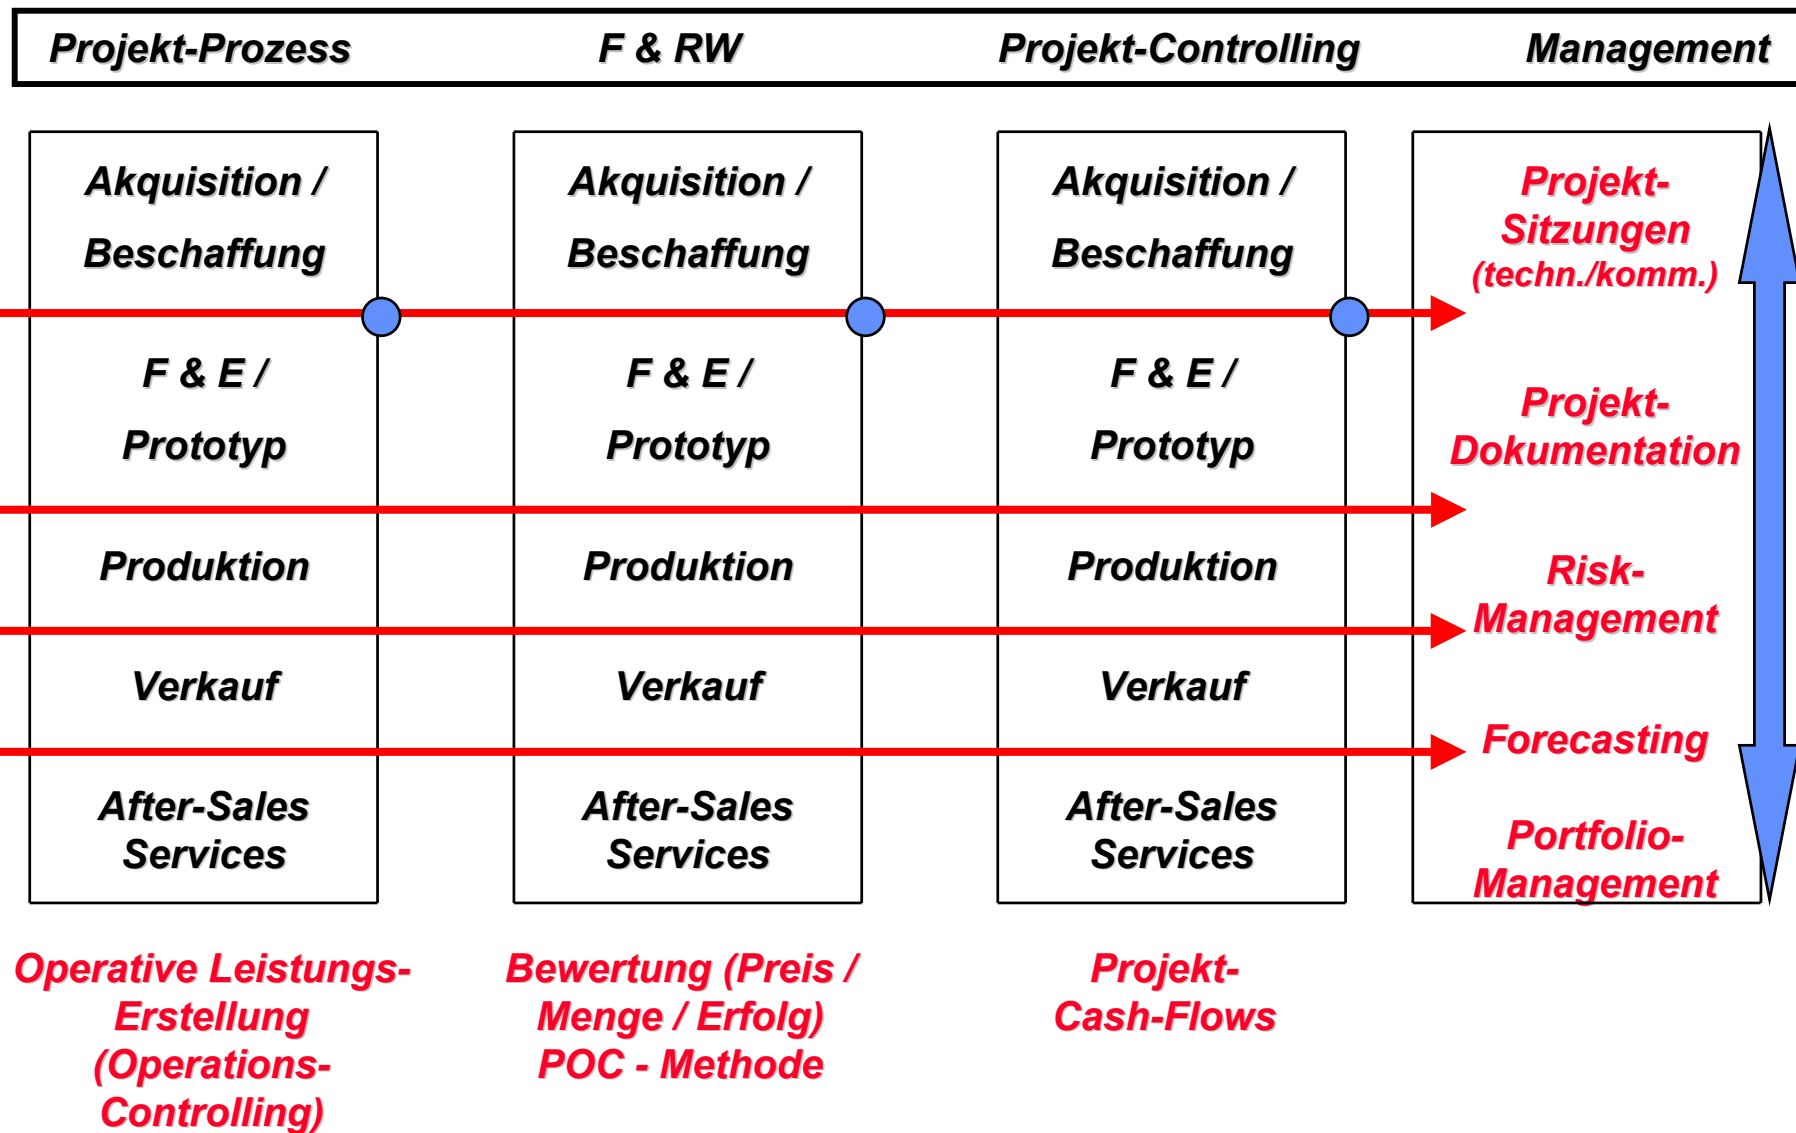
Projekt-Prozess F & RW Projekt-Controlling Management

Akquisition / Beschaffung

F & E / Prototyp

Produktion

Verkauf

After-Sales Services

Akquisition / Beschaffung

F & E / Prototyp

Produktion

Verkauf

After-Sales Services

Akquisition / Beschaffung

F & E / Prototyp

Produktion

Verkauf

After-Sales Services

Projekt-Sitzungen (techn./komm.)

Projekt-Dokumentation

Risk-Management

Forecasting

Portfolio-Management

Operative Leistungs-Erstellung (Operations-Controlling)

Bewertung (Preis / Menge / Erfolg) POC - Methode

Projekt-Cash-Flows